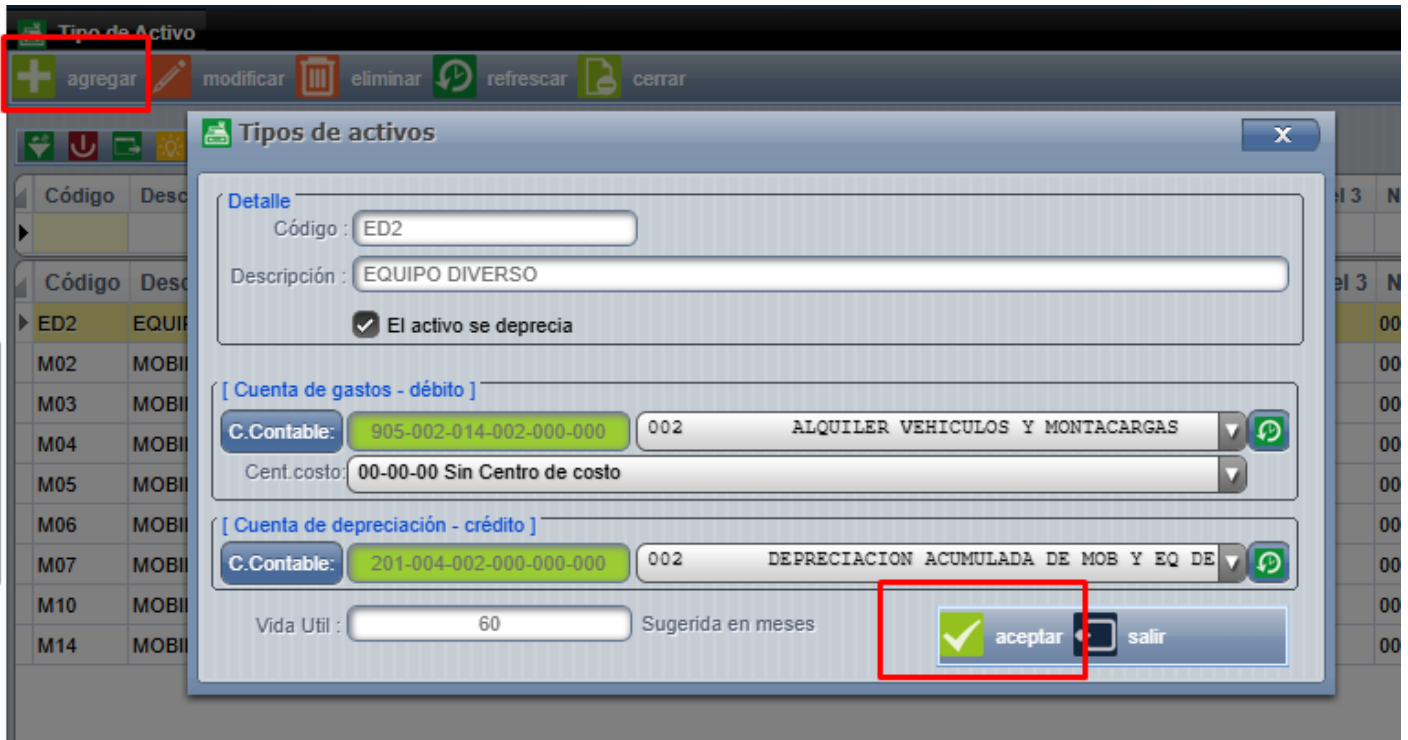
Tipo de Activo

agregar modificar eliminar refrescar cerrar

Tipos de activos

x

| Código | Desc | el 3 | N |
|---|---|---|---|
| | | | |

| Código | Desc | el 3 | N |
|---|---|---|---|
| ED2 | EQUII | | 00 |
| M02 | MOBII | | 00 |
| M03 | MOBII | | 00 |
| M04 | MOBII | | 00 |
| M05 | MOBII | | 00 |
| M06 | MOBII | | 00 |
| M07 | MOBII | | 00 |
| M10 | MOBII | | 00 |
| M14 | MOBII | | 00 |

Detalle

Código : ED2

Descripción : EQUIPO DIVERSO

El activo se deprecia

[ Cuenta de gastos - débito ]

C.Contable: 905-002-014-002-000-000 002 ALQUILER VEHICULOS Y MONTACARGAS

Cent.costo: 00-00-00 Sin Centro de costo

[ Cuenta de depreciación - crédito ]

C.Contable: 201-004-002-000-000-000 002 DEPRECIACION ACUMULADA DE MOB Y EQ DE

Vida Util : 60 Sugerida en meses

aceptar salir